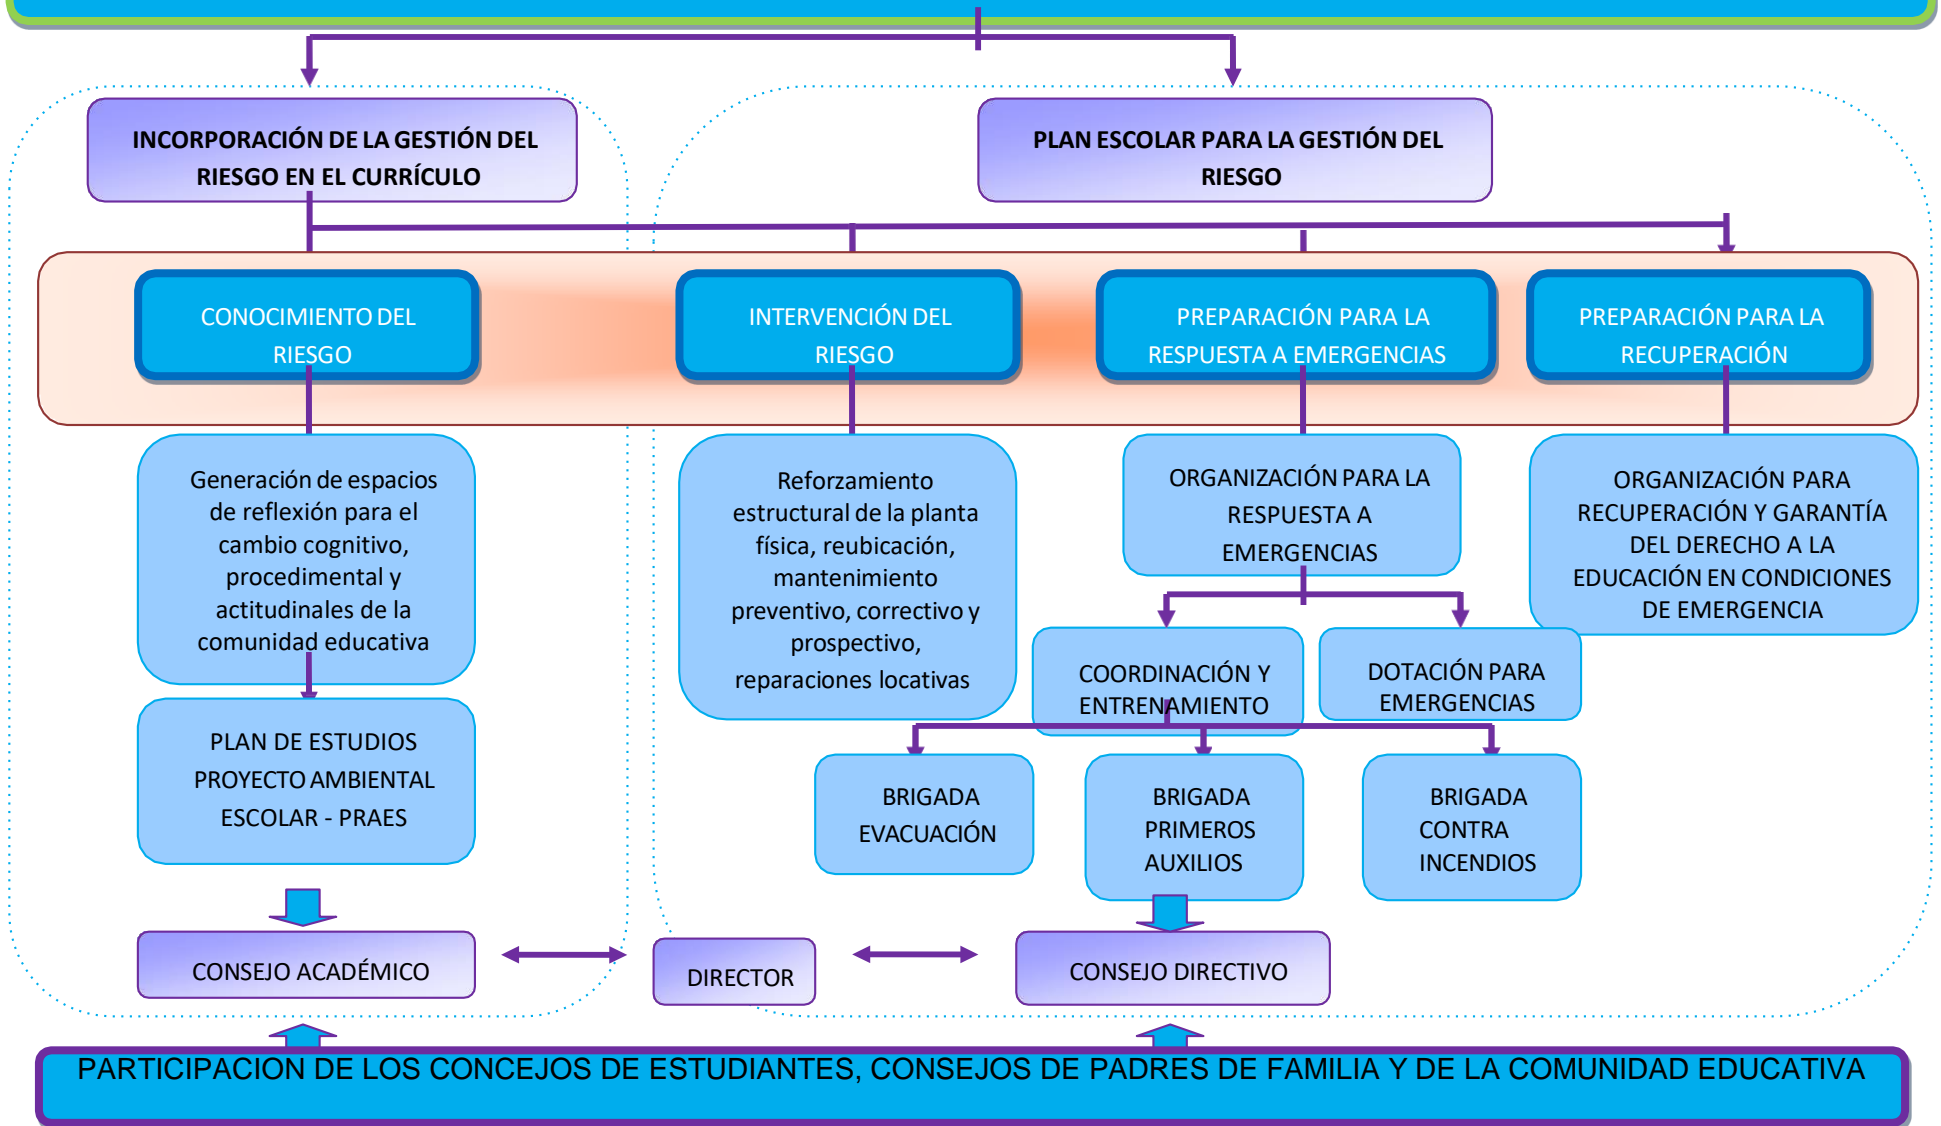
INCORPORACIÓN DE LA GESTIÓN DEL RIESGO EN EL CURRÍCULO

PLAN ESCOLAR PARA LA GESTIÓN DEL RIESGO

CONOCIMIENTO DEL RIESGO

INTERVENCIÓN DEL RIESGO

PREPARACIÓN PARA LA RESPUESTA A EMERGENCIAS

PREPARACIÓN PARA LA RECUPERACIÓN

Generación de espacios de reflexión para el cambio cognitivo, procedimental y actitudinales de la comunidad educativa

Reforzamiento estructural de la planta física, reubicación, mantenimiento preventivo, correctivo y prospectivo, reparaciones locativas

ORGANIZACIÓN PARA LA RESPUESTA A EMERGENCIAS

ORGANIZACIÓN PARA RECUPERACIÓN Y GARANTÍA DEL DERECHO A LA EDUCACIÓN EN CONDICIONES DE EMERGENCIA

PLAN DE ESTUDIOS PROYECTO AMBIENTAL ESCOLAR - PRAES

COORDINACIÓN Y ENTRENAMIENTO

DOTACIÓN PARA EMERGENCIAS

BRIGADA EVACUACIÓN

BRIGADA PRIMEROS AUXILIOS

BRIGADA CONTRA INCENDIOS

CONSEJO ACADÉMICO

DIRECTOR

CONSEJO DIRECTIVO

PARTICIPACION DE LOS CONCEJOS DE ESTUDIANTES, CONSEJOS DE PADRES DE FAMILIA Y DE LA COMUNIDAD EDUCATIVA